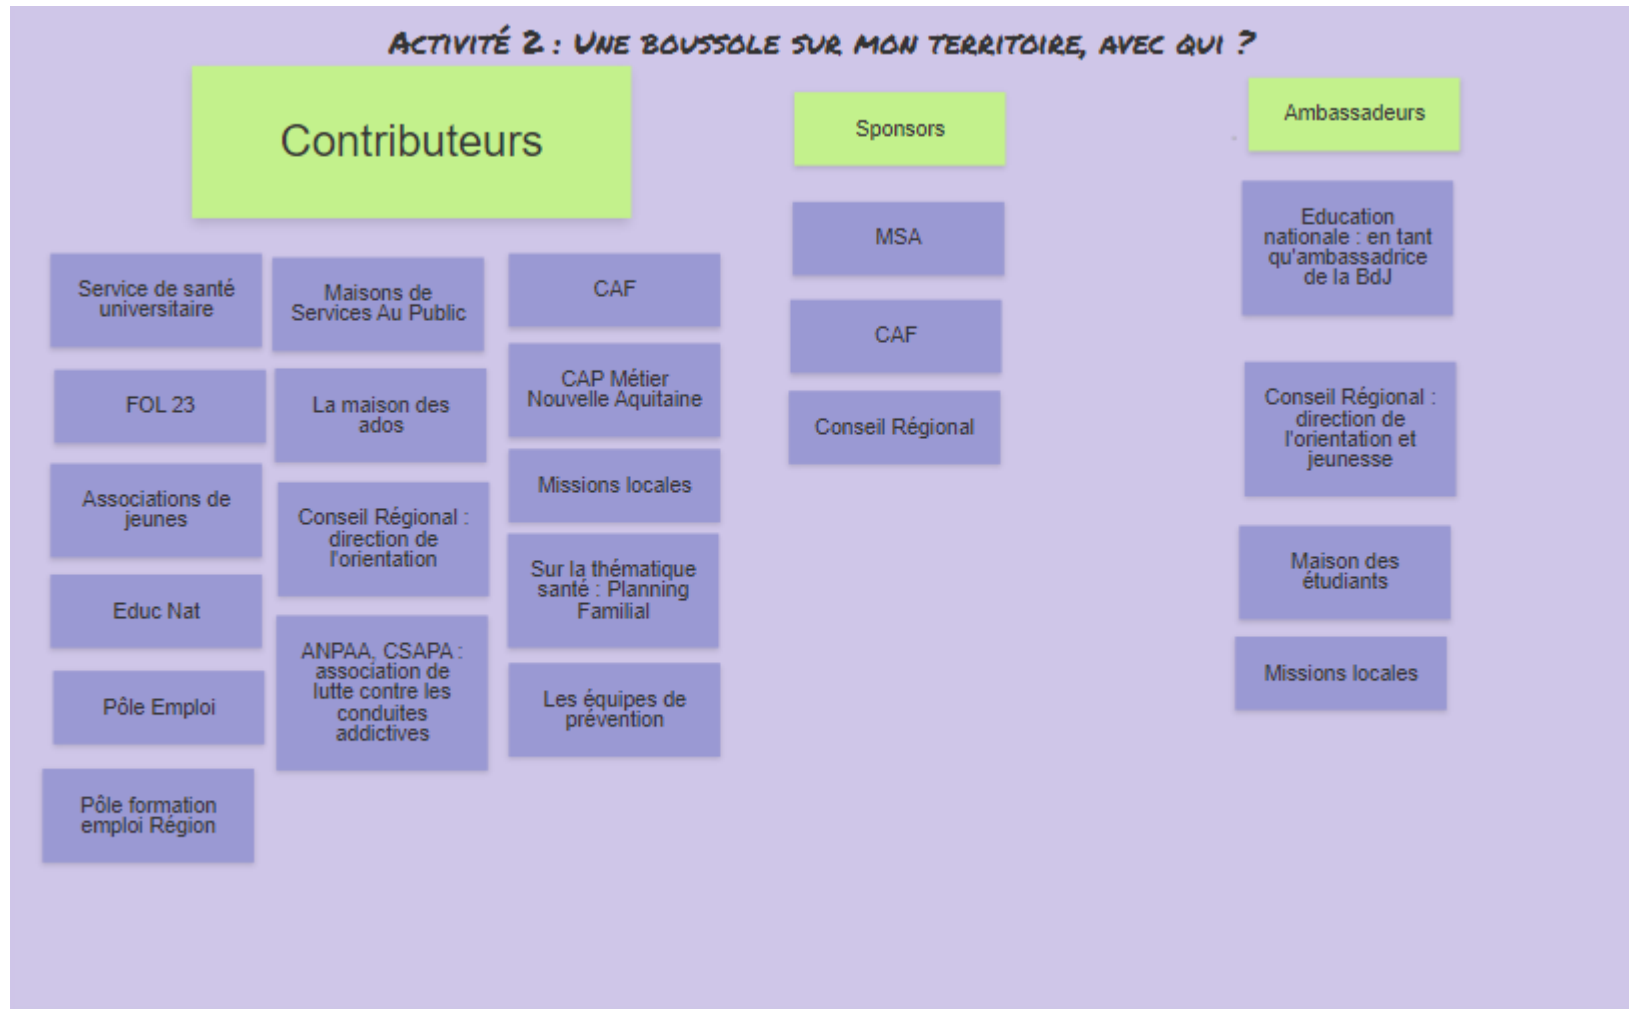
ACTIVITÉ 2 : UNE BOUSSOLE SUR MON TERRITOIRE, AVEC QUI ?

Contributeurs

Service de santé universitaire

FOL 23

Associations de jeunes

Educ Nat

Pôle Emploi

Pôle formation emploi Région

Maisons de Services Au Public

La maison des ados

Conseil Régional : direction de l'orientation

ANPAA, CSAPA : association de lutte contre les conduites addictives

CAF

CAP Métier Nouvelle Aquitaine

Missions locales

Sur la thématique santé : Planning Familial

Les équipes de prévention

Sponsors

MSA

CAF

Conseil Régional

Ambassadeurs

Education nationale : en tant qu'ambassadrice de la BdJ

Conseil Régional : direction de l'orientation et jeunesse

Maison des étudiants

Missions locales